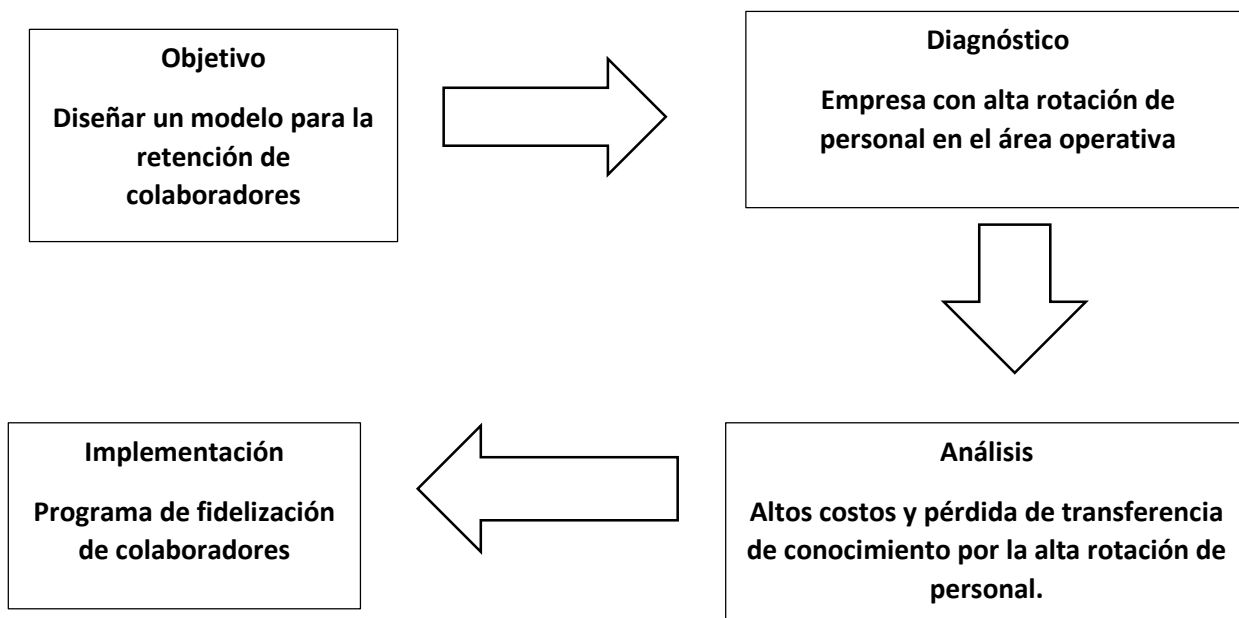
Objetivo

Diseñar un modelo para la retención de colaboradores

Diagnóstico

Empresa con alta rotación de personal en el área operativa

Análisis

Altos costos y pérdida de transferencia de conocimiento por la alta rotación de personal.

Implementación

Programa de fidelización de colaboradores